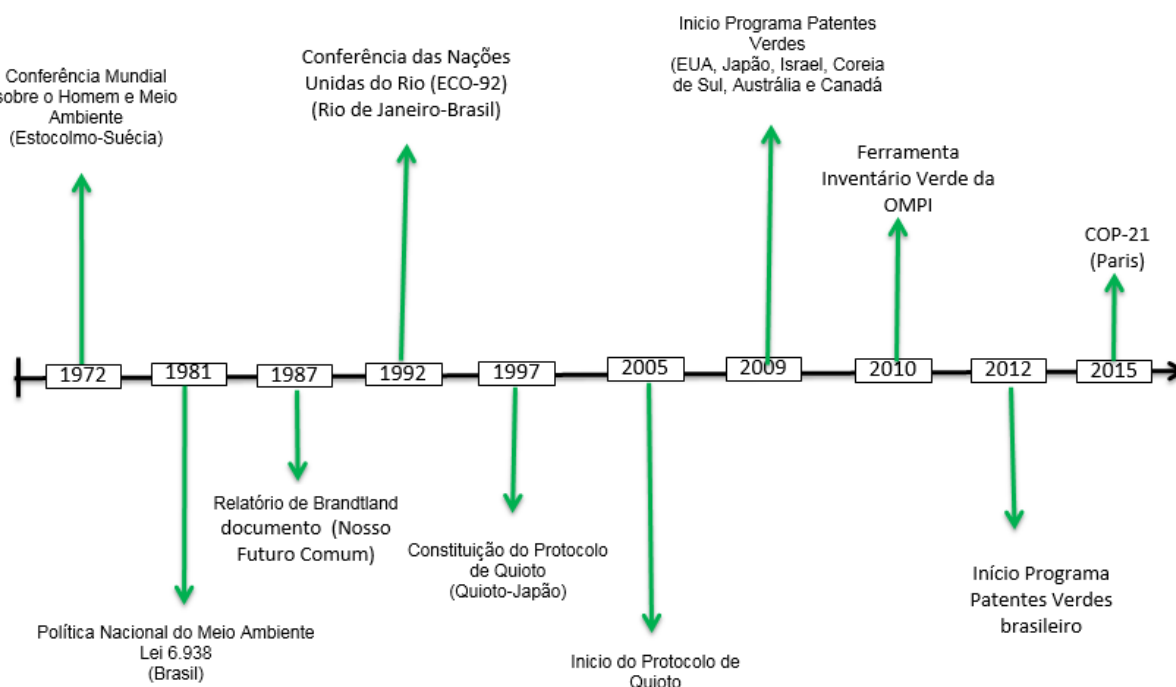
Conferência Mundial sobre o Homem e Meio Ambiente (Estocolmo-Suécia)

Conferência das Nações Unidas do Rio (ECO-92) (Rio de Janeiro-Brasil)

Inicio Programa Patentes Verdes (EUA, Japão, Israel, Coreia de Sul, Austrália e Canadá

Ferramenta Inventário Verde da OMPI

COP-21 (Paris)

1972

1981

1987

1992

1997

2005

2009

2010

2012

2015

Relatório de Brandtland documento (Nosso Futuro Comum)

Constituição do Protocolo de Quioto (Quioto-Japão)

Início Programa Patentes Verdes brasileiro

Política Nacional do Meio Ambiente Lei 6.938 (Brasil)

Inicio do Protocolo de Quioto